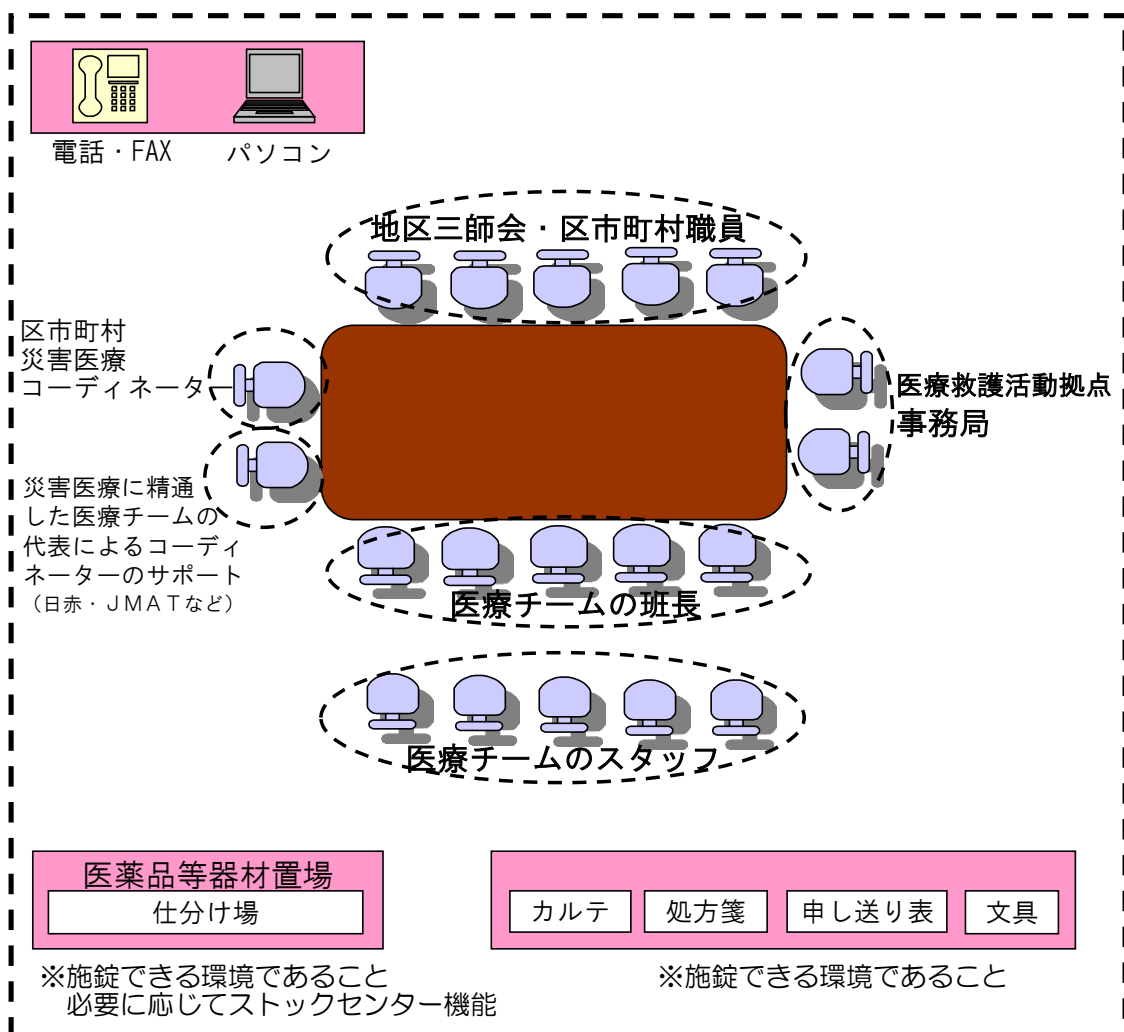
電話・FAX　パソコン

地区三師会・区市町村職員

区市町村
災害医療
コーディネーター

医療救護活動拠点
事務局

災害医療に精通した医療チームの代表によるコーディネーターのサポート
（日赤・JMATなど）

医療チームの班長

医療チームのスタッフ

医薬品等器材置場
仕分け場

※施錠できる環境であること
必要に応じてストックセンター機能

カルテ　処方箋　申し送り表　文具

※施錠できる環境であること